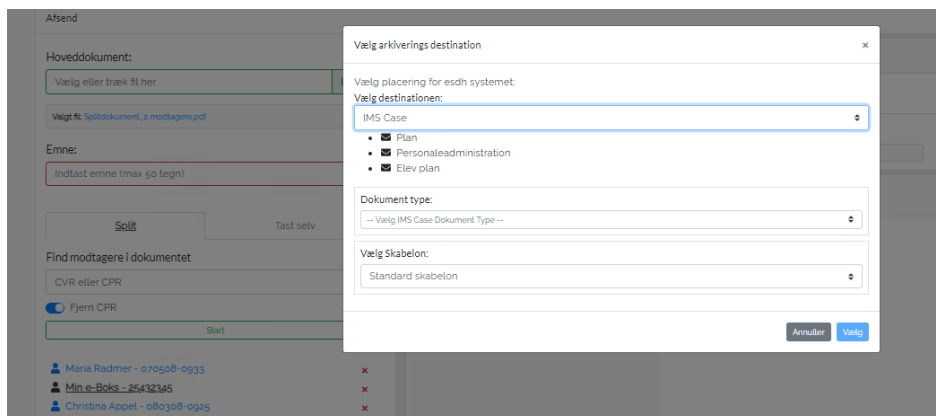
Afsend

Hoveddokument:

Vælg eller træk fil her

Valgt fil: Splitdokument_2 modtagere.pdf

Emne:

Indtast emne (max 50 tegn)

Split

Tast selv

Find modtagere i dokumentet

CVR eller CPR

Fjern CPR

Start

Maria Radmer - 070508-0933

Min e-Boks - 25432345

Christina Appel - 080308-0925

Vælg arkiverings destination

×

Vælg placering for esdh systemet:

Vælg destinationen:

IMS Case

- Plan
- Personaleadministration
- Elev plan

Dokument type:

-- Vælg IMS Case Dokument Type --

Vælg Skabelon:

Standard skabelon

Annuller

Vælg